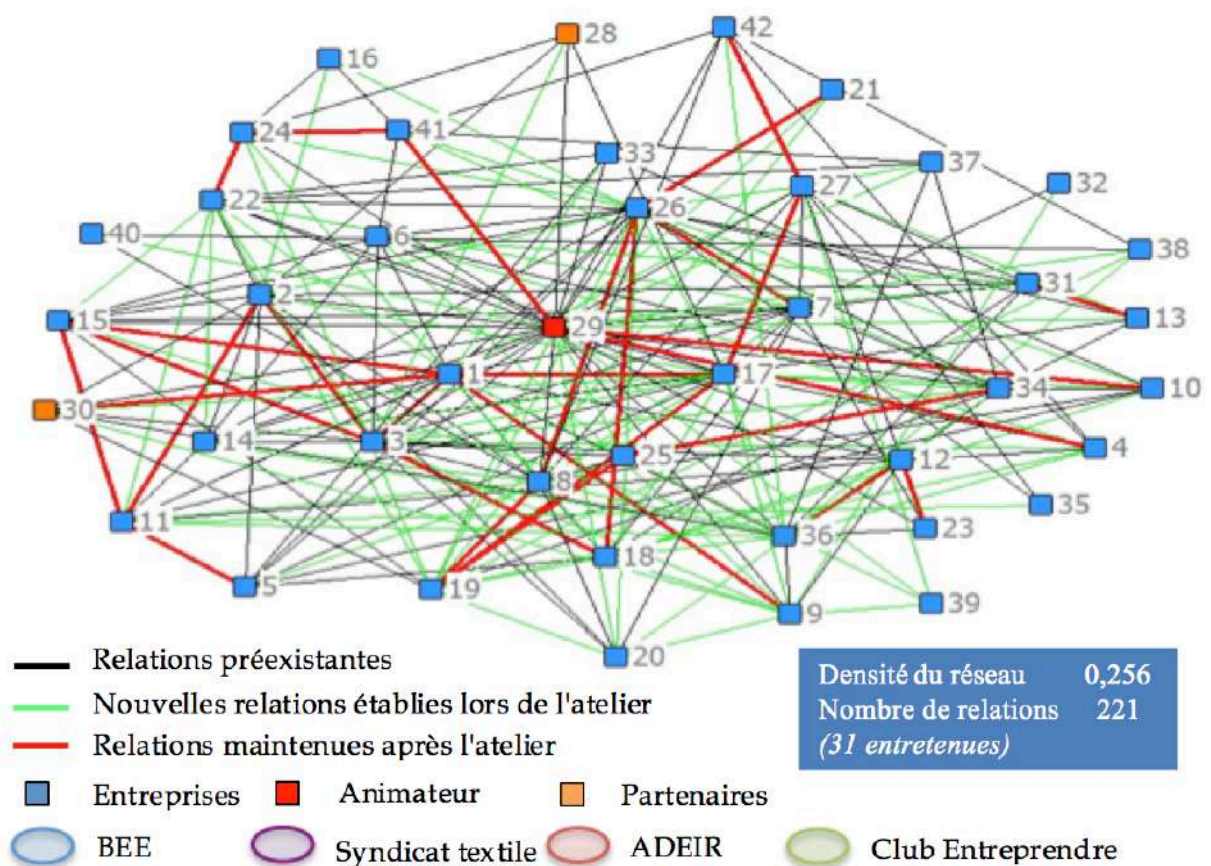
28
42
16
21
24
41
33
37
27
32
22
26
40
6
38
31
2
7
13
15
29
1
17
34
10
30
14
3
25
12
4
8
11
35
23
36
18
5
19
9
39
20

Relations préexistantes
Nouvelles relations établies lors de l'atelier
Relations maintenues après l'atelier

| Densité du réseau | 0,256 |
|---|---|
| Nombre de relations | 221 |
| *(31 entretenues)* | |

Entreprises
Animateur
Partenaires
BEE
Syndicat textile
ADEIR
Club Entreprendre